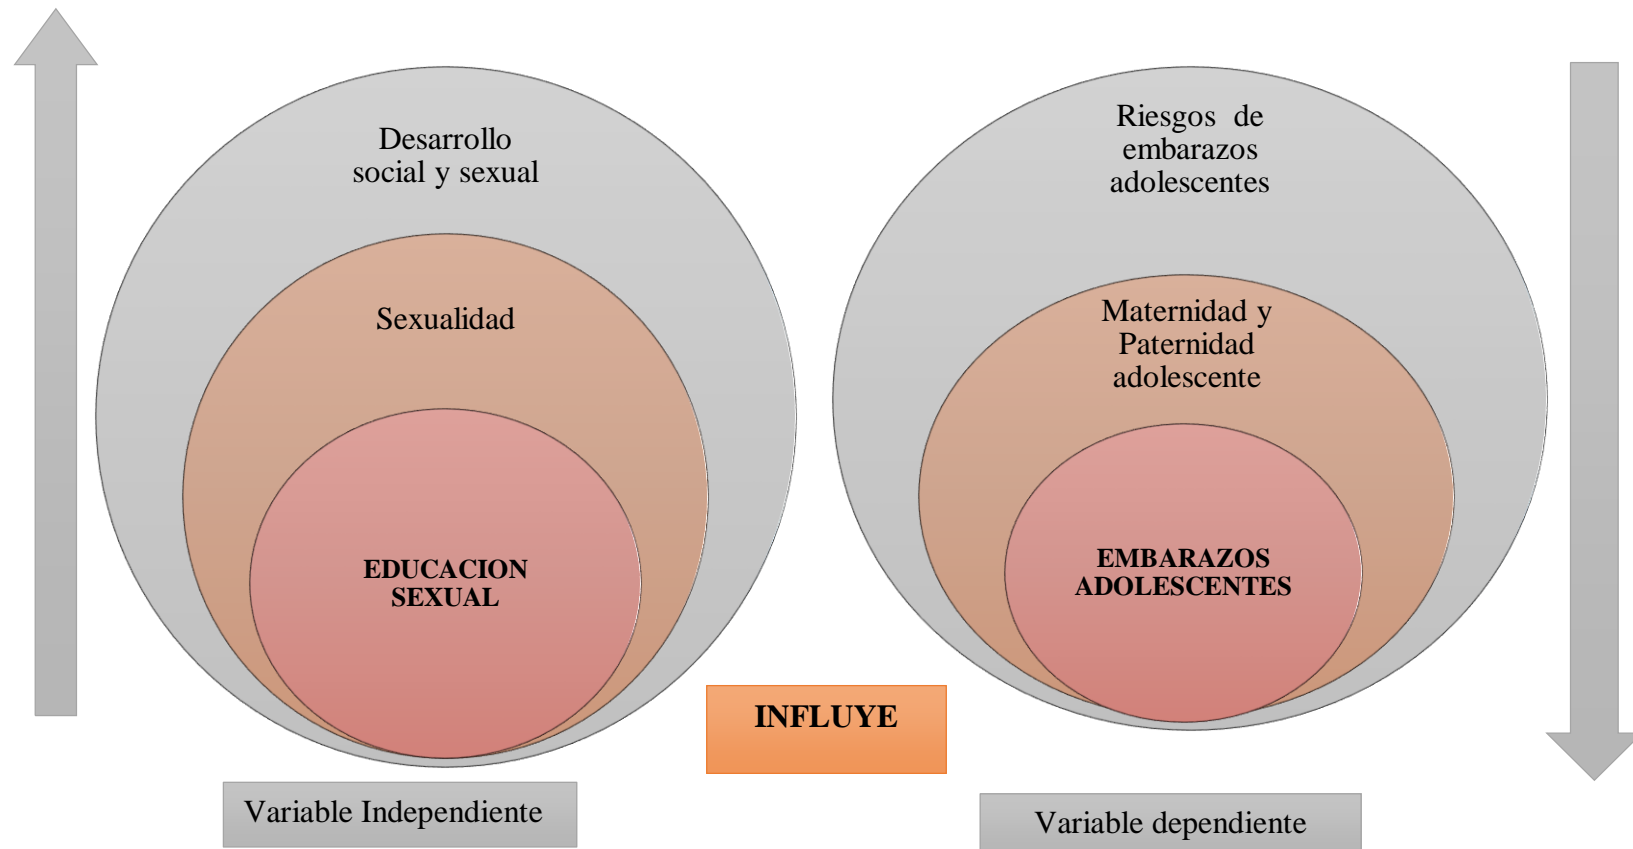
Desarrollo social y sexual

Sexualidad

EDUCACION SEXUAL

Riesgos de embarazos adolescentes

Maternidad y Paternidad adolescente

EMBARAZOS ADOLESCENTES

INFLUYE

Variable Independiente

Variable dependiente